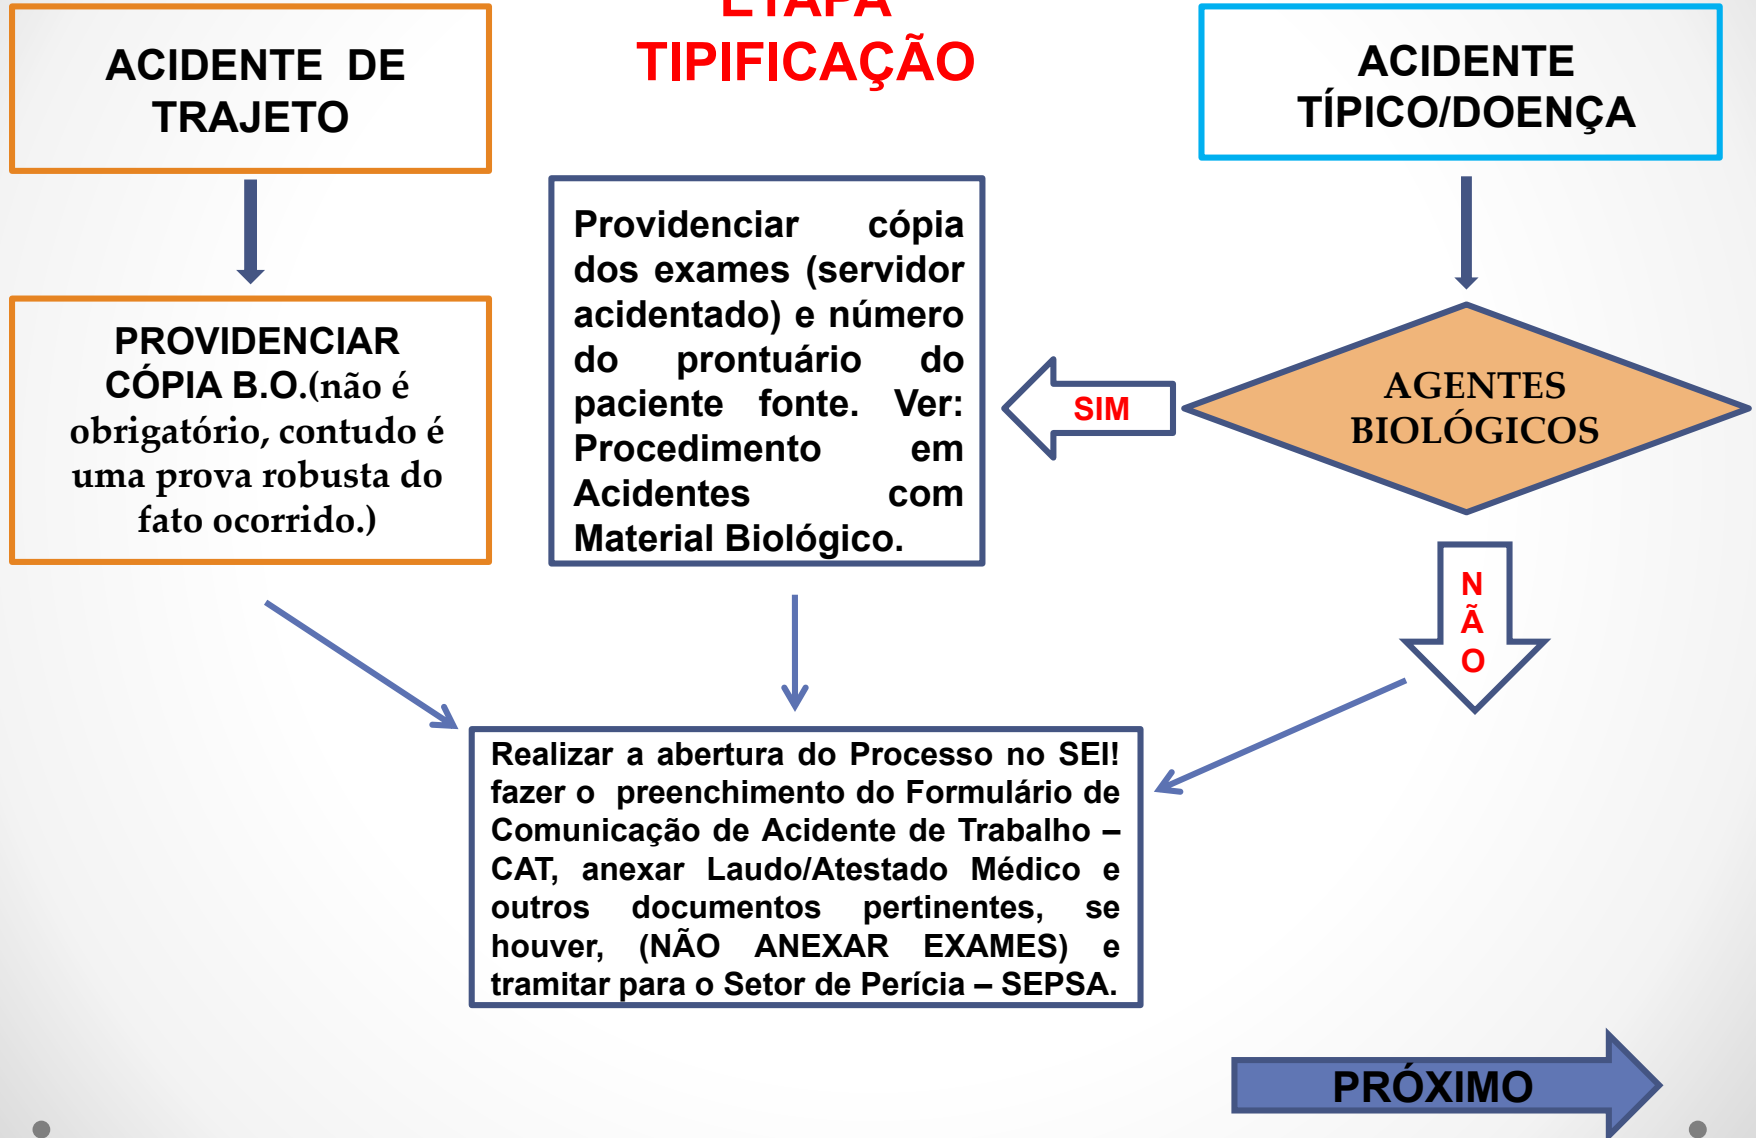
ETAPA
TIPIFICAÇÃO

ACIDENTE DE TRAJETO

ACIDENTE TÍPICO/DOENÇA

PROVIDENCIAR CÓPIA B.O.(não é obrigatório, contudo é uma prova robusta do fato ocorrido.)

Providenciar cópia dos exames (servidor acidentado) e número do prontuário do paciente fonte. Ver: Procedimento em Acidentes com Material Biológico.

SIM

AGENTES BIOLÓGICOS

NÃO

Realizar a abertura do Processo no SEI! fazer o preenchimento do Formulário de Comunicação de Acidente de Trabalho – CAT, anexar Laudo/Atestado Médico e outros documentos pertinentes, se houver, (NÃO ANEXAR EXAMES) e tramitar para o Setor de Perícia – SEPSA.

PRÓXIMO